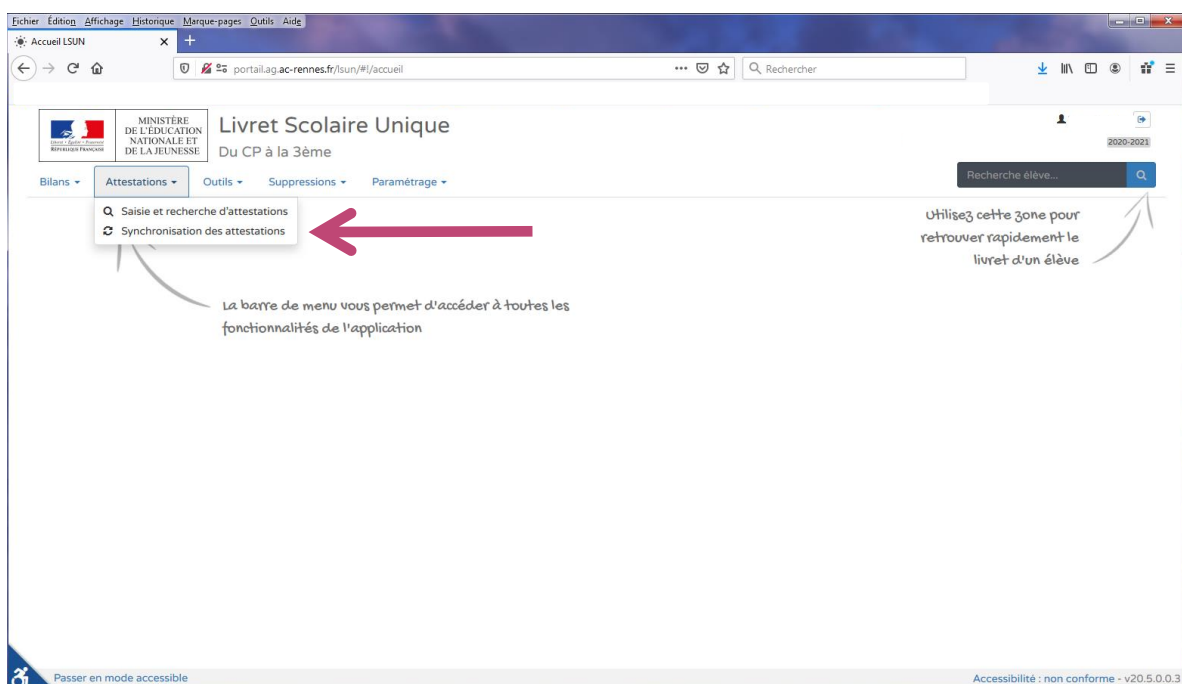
Fichier Édition Affichage Historique Marque-pages Outils Aide

Accueil LSUN

portail.ag.ac-rennes.fr/lsun/#!/accueil

Rechercher

Liberté • Égalité • Fraternité
RÉPUBLIQUE FRANÇAISE

MINISTÈRE DE L'ÉDUCATION NATIONALE ET DE LA JEUNESSE

Livret Scolaire Unique

Du CP à la 3ème

2020-2021

Recherche élève...

Bilans ▾ Attestations ▾ Outils ▾ Suppressions ▾ Paramétrage ▾

Saisie et recherche d'attestations

Synchronisation des attestations

Utilisez cette zone pour retrouver rapidement le livret d'un élève

La barre de menu vous permet d'accéder à toutes les fonctionnalités de l'application

Passer en mode accessible

Accessibilité : non conforme - v20.5.0.0.3